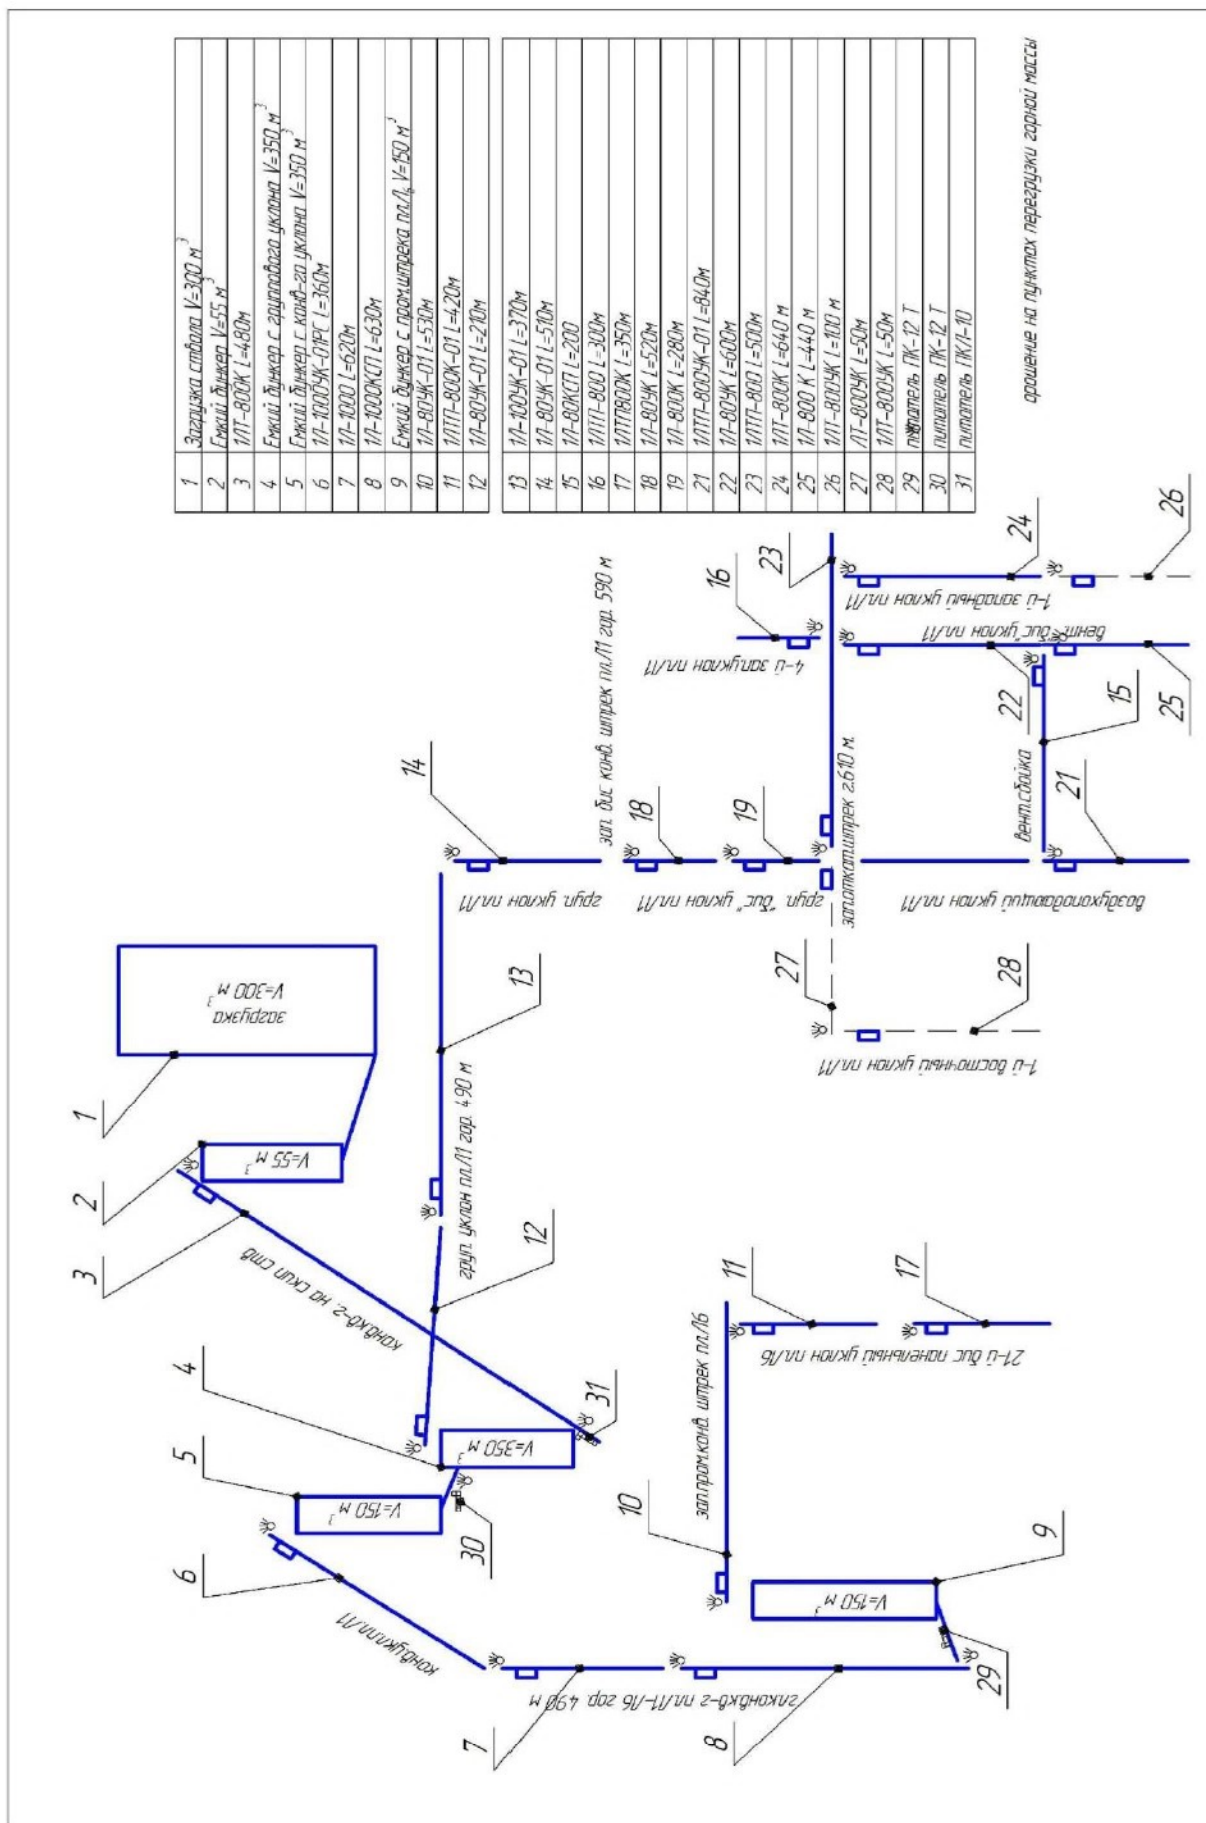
| 1 | Загрузка ствола V=300 м$^3$ |
|---|---|
| 2 | Емкий бункер V=55 м$^3$ |
| 3 | 1ЛТ-800К L=480м |
| 4 | Емкий бункер с группового уклона V=350 м$^3$ |
| 5 | Емкий бункер с конв-го уклона V=350 м$^3$ |
| 6 | 1Л-1000УК-01РС L=360м |
| 7 | 1Л-1000 L=620м |
| 8 | 1Л-1000КСП L=630м |
| 9 | Емкий бункер с промштрека пл.Л$_6$ V=150 м$^3$ |
| 10 | 1Л-80УК-01 L=530м |
| 11 | 1ЛТП-800К-01 L=420м |
| 12 | 1Л-80УК-01 L=210м |

| 13 | 1Л-100УК-01 L=370м |
|---|---|
| 14 | 1Л-80УК-01 L=510м |
| 15 | 1Л-80КСП L=200 |
| 16 | 1ЛТП-800 L=300м |
| 17 | 1ЛТП800К L=350м |
| 18 | 1Л-80УК L=520м |
| 19 | 1Л-800К L=280м |
| 21 | 1ЛТП-800УК-01 L=840м |
| 22 | 1Л-80УК L=600м |
| 23 | 1ЛТП-800 L=500м |
| 24 | 1ЛТ-800К L=640 м |
| 25 | 1Л-800 К L=440 м |
| 26 | 1ЛТ-800УК L=100 м |
| 27 | ЛТ-800УК L=50м |
| 28 | 1ЛТ-800УК L=50м |
| 29 | питатель ПК-12 Т |
| 30 | питатель ПК-12 Т |
| 31 | питатель ПК/Л-10 |

орошение на пунктах перегрузки горной массы

загрузка V=300 м$^3$

V=55 м$^3$

конв.кв-2. на скип ств

групп. уклон пл.Л1 гор. 490 м

V=350 м$^3$

V=150 м$^3$

конв.укл.пл.Л1

гл.конв.кв-2 пл.Л1-Л6 гор. 490 м

V=150 м$^3$

зап.пром.конв. штрек пл.Л6

21-й вс панельный уклон пл.Л6

груп. уклон пл.Л1

зап. вс конв. штрек пл.Л1 гор. 590 м

груп. "вс" уклон пл.Л1

зап.отк.отп.штрек г.610 м.

воздухоподающий уклон пл.Л1

1-й восточный уклон пл.Л1

4-й зап.уклон пл.Л1

вент. "вс" уклон пл.Л1

1-й западный уклон пл.Л1

вент.сбойка

1 2 3 4 5 6 7 8 9 10 11 12 13 14 15 16 17 18 19 21 22 23 24 25 26 27 28 29 30 31